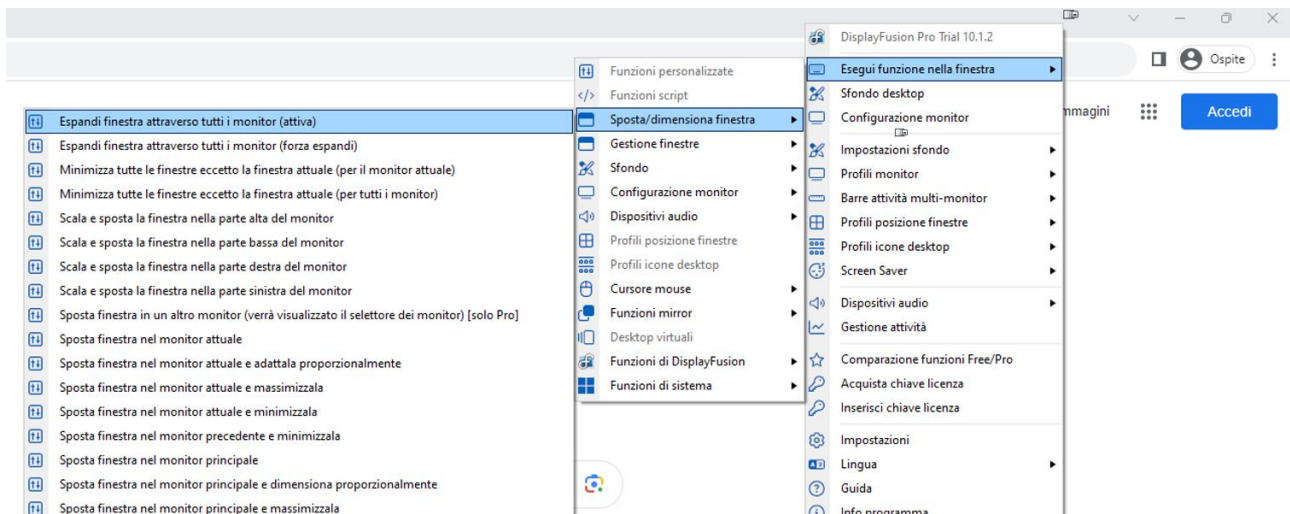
Ospite
mmagini
Accedi

DisplayFusion Pro Trial 10.1.2
Esegui funzione nella finestra
Sfondo desktop
Configurazione monitor
Impostazioni sfondo
Profili monitor
Barre attività multi-monitor
Profili posizione finestre
Profili icone desktop
Screen Saver
Dispositivi audio
Gestione attività
Comparazione funzioni Free/Pro
Acquista chiave licenza
Inserisci chiave licenza
Impostazioni
Lingua
Guida
Info programma

Funzioni personalizzate
Funzioni script
Sposta/dimensiona finestra
Gestione finestre
Sfondo
Configurazione monitor
Dispositivi audio
Profili posizione finestre
Profili icone desktop
Cursore mouse
Funzioni mirror
Desktop virtuali
Funzioni di DisplayFusion
Funzioni di sistema

Espandi finestra attraverso tutti i monitor (attiva)
Espandi finestra attraverso tutti i monitor (forza espandi)
Minimizza tutte le finestre eccetto la finestra attuale (per il monitor attuale)
Minimizza tutte le finestre eccetto la finestra attuale (per tutti i monitor)
Scala e sposta la finestra nella parte alta del monitor
Scala e sposta la finestra nella parte bassa del monitor
Scala e sposta la finestra nella parte destra del monitor
Scala e sposta la finestra nella parte sinistra del monitor
Sposta finestra in un altro monitor (verrà visualizzato il selettore dei monitor) [solo Pro]
Sposta finestra nel monitor attuale
Sposta finestra nel monitor attuale e adattala proporzionalmente
Sposta finestra nel monitor attuale e massimizzala
Sposta finestra nel monitor attuale e minimizzala
Sposta finestra nel monitor precedente e minimizzala
Sposta finestra nel monitor principale
Sposta finestra nel monitor principale e dimensiona proporzionalmente
Sposta finestra nel monitor principale e massimizzala